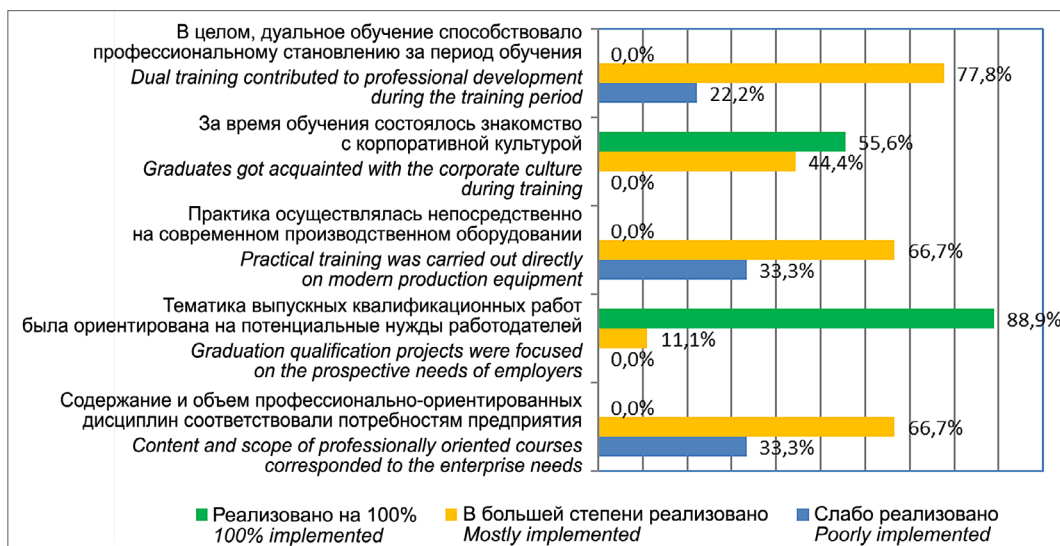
В целом, дуальное обучение способствовало профессиональному становлению за период обучения
Dual training contributed to professional development during the training period

0,0%
77,8%
22,2%

За время обучения состоялось знакомство с корпоративной культурой
Graduates got acquainted with the corporate culture during training

55,6%
44,4%
0,0%

Практика осуществлялась непосредственно на современном производственном оборудовании
Practical training was carried out directly on modern production equipment

0,0%
66,7%
33,3%

Тематика выпускных квалификационных работ была ориентирована на потенциальные нужды работодателей
Graduation qualification projects were focused on the prospective needs of employers

88,9%
11,1%
0,0%

Содержание и объем профессионально-ориентированных дисциплин соответствовали потребностям предприятия
Content and scope of professionally oriented courses corresponded to the enterprise needs

0,0%
66,7%
33,3%

Реализовано на 100%
100% implemented
В большей степени реализовано
Mostly implemented
Слабо реализовано
Poorly implemented